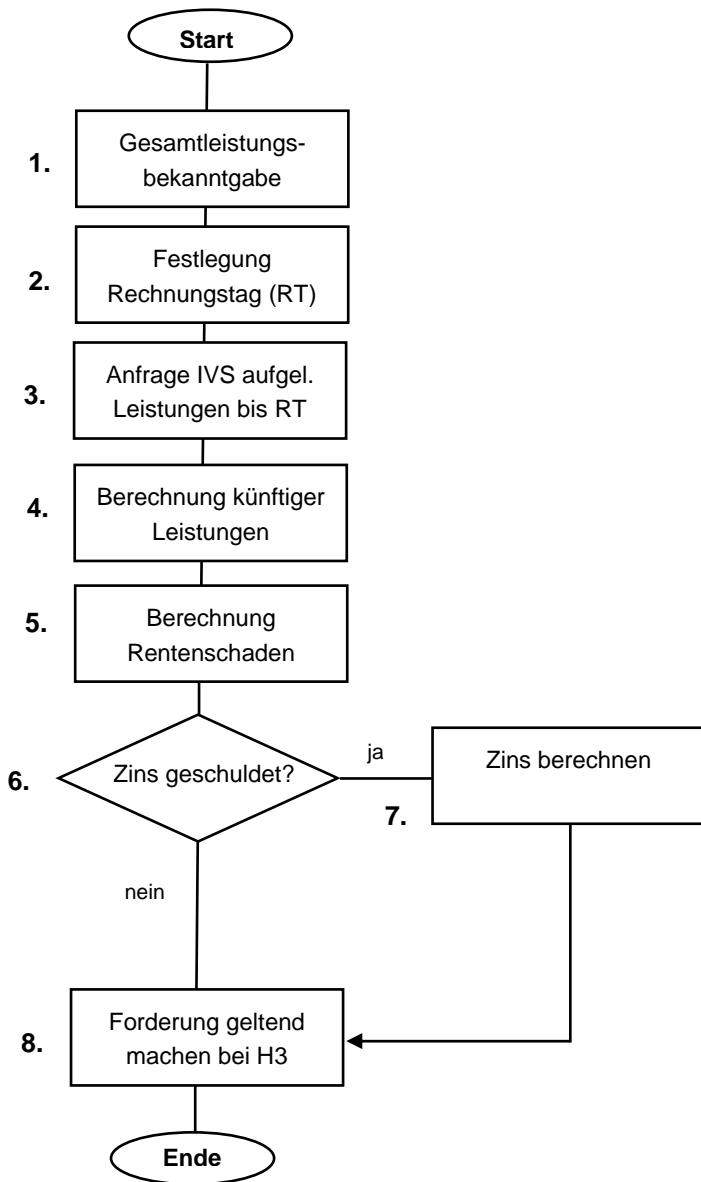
Start

1.
Gesamtleistungsbekanntgabe

2.
Festlegung Rechnungstag (RT)

3.
Anfrage IVS aufgel. Leistungen bis RT

4.
Berechnung künftiger Leistungen

5.
Berechnung Rentenschaden

6.
Zins geschuldet?

ja

Zins berechnen

7.

nein

8.
Forderung geltend machen bei H3

Ende